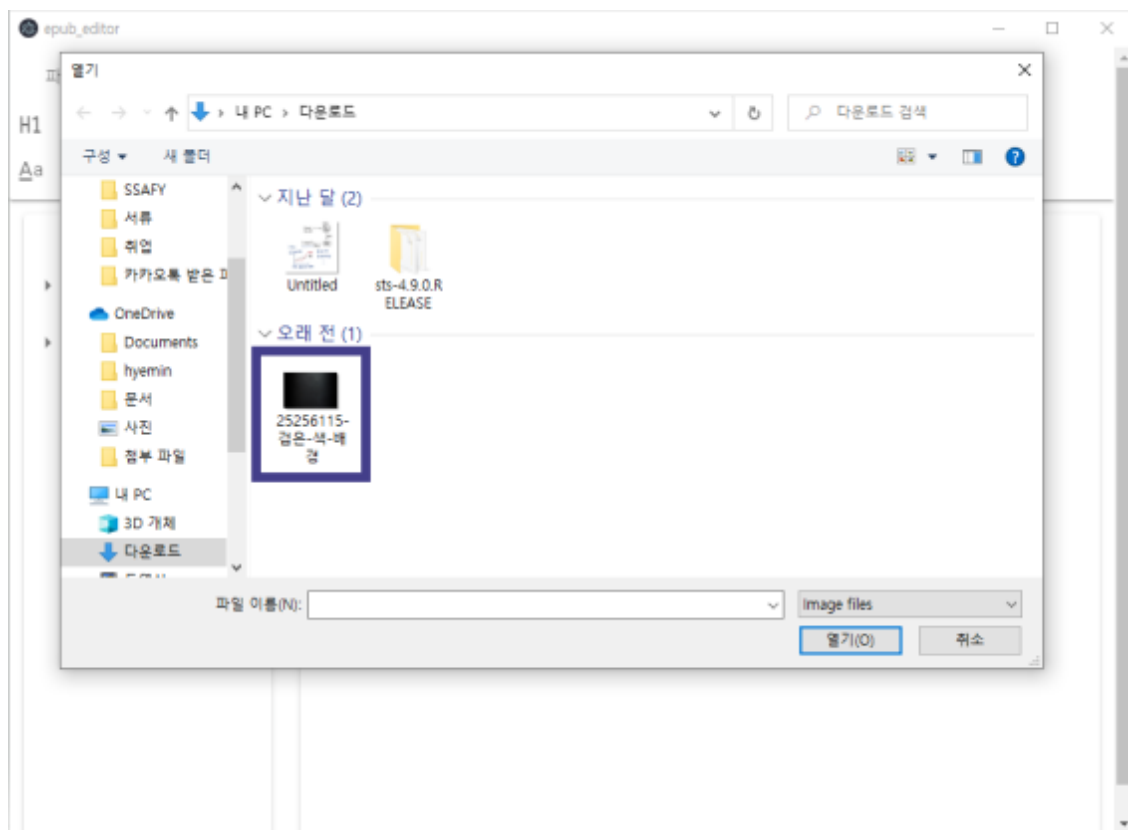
epub_editor

H1

Aa

열기

내 PC > 다운로드

다운로드 검색

구성 ▾ 새 폴더

SSAFY
서류
취업
카카오톡 받은 파
OneDrive
Documents
hyemin
문서
사진
첨부 파일
내 PC
3D 개체
다운로드

지난 달 (2)

Untitled

sts-4.9.0.RELEASE

오래 전 (1)

25256115-검은-색-배경

파일 이름(N):

Image files

열기(O)

취소